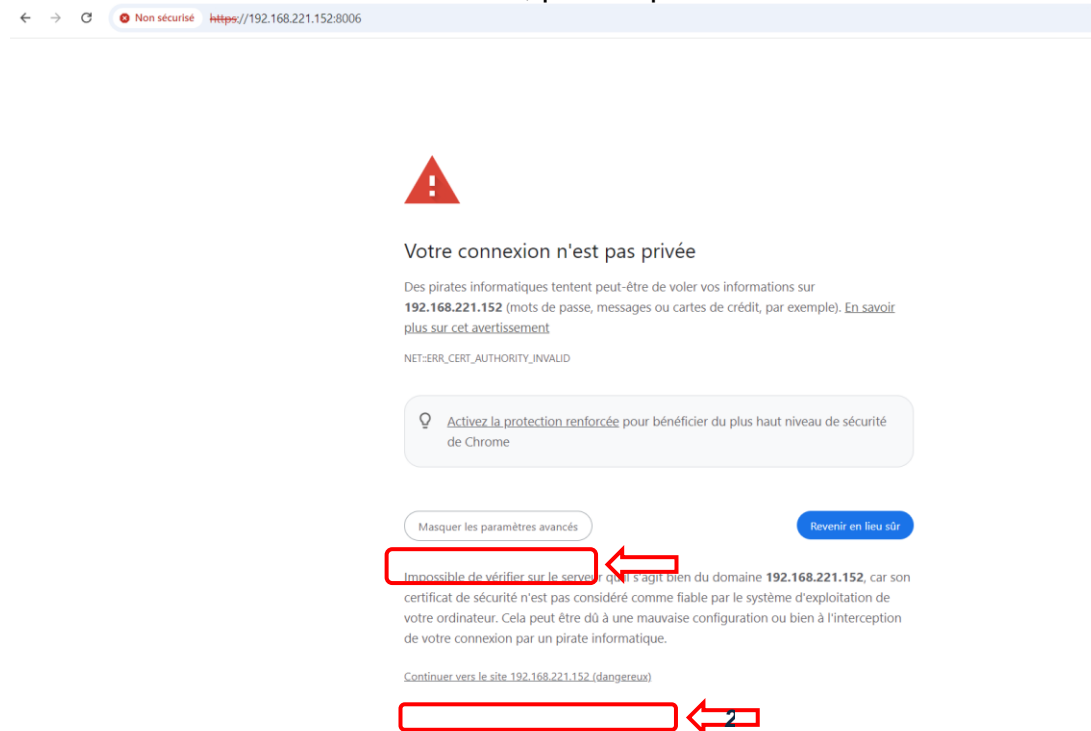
Non sécurisé https://192.168.221.152:8006

Votre connexion n'est pas privée

Des pirates informatiques tentent peut-être de voler vos informations sur 192.168.221.152 (mots de passe, messages ou cartes de crédit, par exemple). En savoir plus sur cet avertissement

NET::ERR_CERT_AUTHORITY_INVALID

Activez la protection renforcée pour bénéficier du plus haut niveau de sécurité de Chrome

Masquer les paramètres avancés

Revenir en lieu sûr

Impossible de vérifier sur le serveur qu'il s'agit bien du domaine 192.168.221.152, car son certificat de sécurité n'est pas considéré comme fiable par le système d'exploitation de votre ordinateur. Cela peut être dû à une mauvaise configuration ou bien à l'interception de votre connexion par un pirate informatique.

Continuer vers le site 192.168.221.152 (dangereux)

2